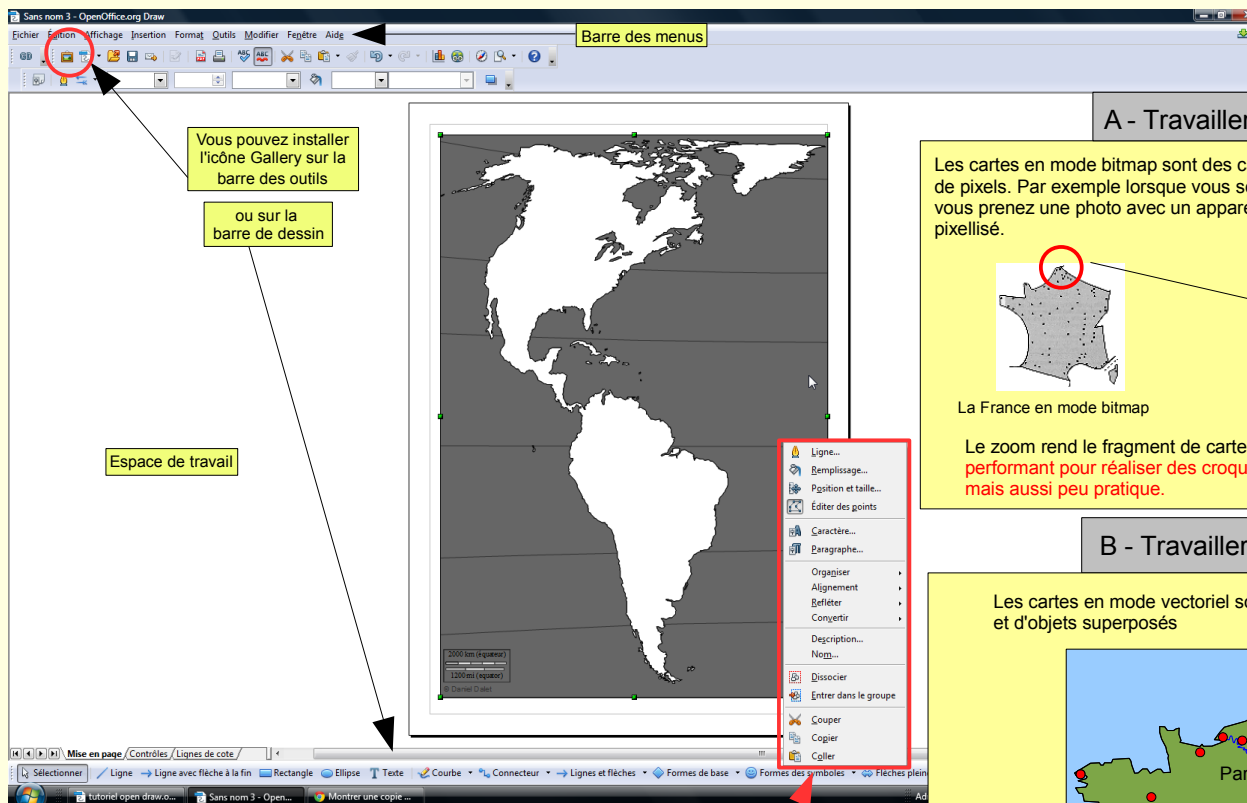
Sans nom 3 - OpenOffice.org Draw

Fichier Édition Affichage Insertion Format Outils Modifier Fenêtre Aide

Barre des menus

Vous pouvez installer l'icône Gallery sur la barre des outils

ou sur la barre de dessin

Espace de travail

2000 km (équateur)
1200 mi (équator)
© Daniel Dalet

Ligne...
Remplissage...
Position et taille...
Éditer des points
Caractère...
Paragraphe...
Organiser
Alignement
Refléter
Convertir
Description...
Nom...
Dissocier
Entrer dans le groupe
Couper
Copier
Coller

A - Travailler

Les cartes en mode bitmap sont des c de pixels. Par exemple lorsque vous s vous prenez une photo avec un appare pixellisé.

La France en mode bitmap

Le zoom rend le fragment de carte performant pour réaliser des croqu mais aussi peu pratique.

B - Travailler

Les cartes en mode vectoriel so et d'objets superposés

Par

Mise en page Contrôles Lignes de cote

Sélectionner Ligne Ligne avec flèche à la fin Rectangle Ellipse Texte Courbe Connecteur Lignes et flèches Formes de base Formes des symboles Flèches plein

tutoriel open draw.o... Sans nom 3 - Open... Montrer une copie ... Ad